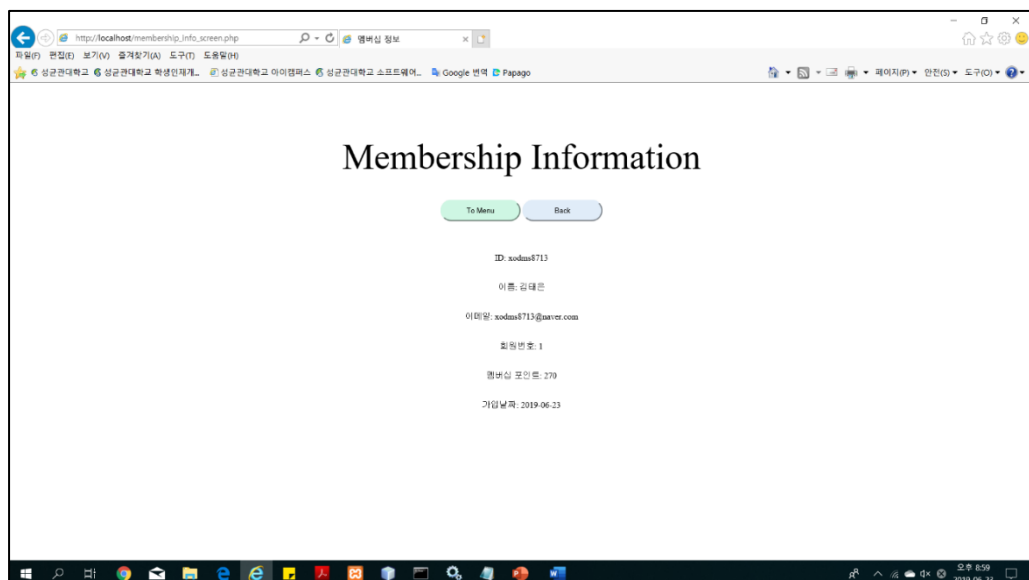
http://localhost/membership_info_screen.php
멤버십 정보

파일(F) 편집(E) 보기(V) 즐겨찾기(A) 도구(T) 도움말(H)

성균관대학교 성균관대학교 학생인재개... 성균관대학교 아이캠퍼스 성균관대학교 소프트웨어... Google 번역 Papago

페이지(P) 안전(S) 도구(O)

Membership Information

To Menu Back

ID: xodms8713

이름: 김태은

이메일: xodms8713@naver.com

회원번호: 1

멤버십 포인트: 270

가입날짜: 2019-06-23

오후 8:59
2019-06-23